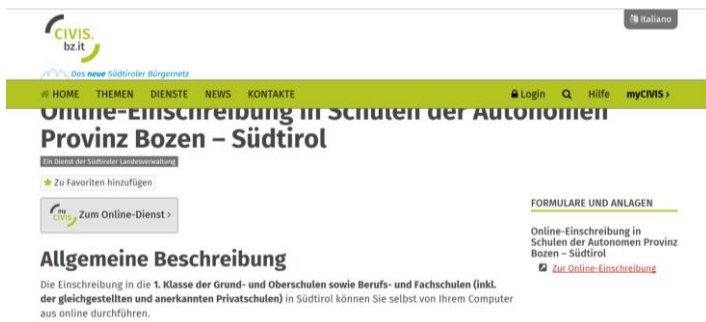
CIVIS. bz.it

Das neue Südtiroler Bürgernetz

Italiano

HOME THEMEN DIENSTE NEWS KONTAKTE

Login Hilfe myCIVIS ›

Online-Einschreibung in Schulen der Autonomen Provinz Bozen – Südtirol

Ein Dienst der Südtiroler Landesverwaltung

Zu Favoriten hinzufügen

my CIVIS Zum Online-Dienst ›

Allgemeine Beschreibung

Die Einschreibung in die **1. Klasse der Grund- und Oberschulen sowie Berufs- und Fachschulen (inkl. der gleichgestellten und anerkannten Privatschulen)** in Südtirol können Sie selbst von Ihrem Computer aus online durchführen.

FORMULARE UND ANLAGEN

Online-Einschreibung in Schulen der Autonomen Provinz Bozen – Südtirol

Zur Online-Einschreibung